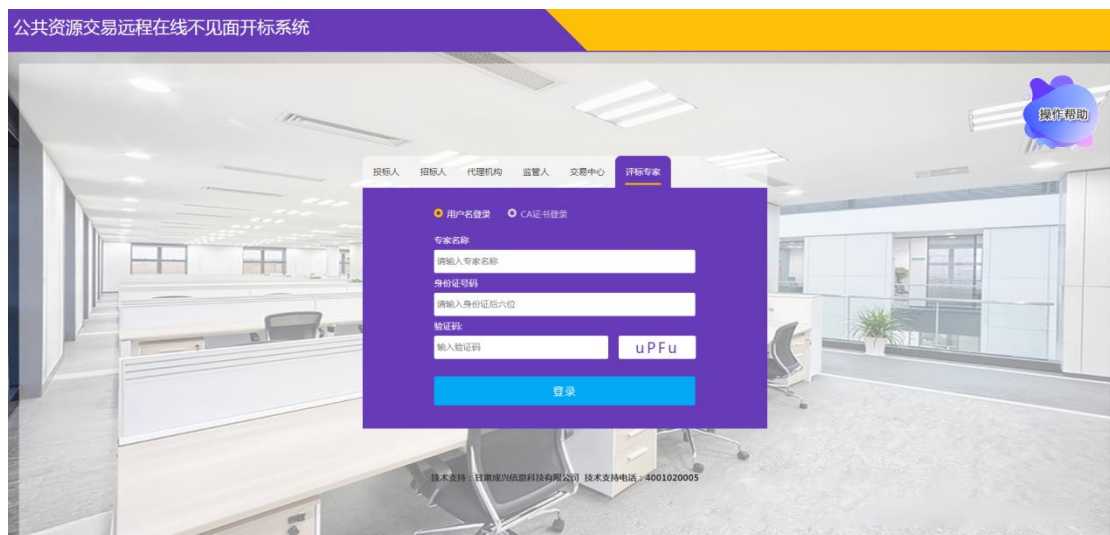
公共资源交易远程在线不见面开标系统

操作帮助

投标人 招标人 代理机构 监管人 交易中心 评标专家

用户名登录 CA证书登录

专家名称

请输入专家名称

身份证号码

请输入身份证后六位

验证码:

输入验证码

uPFu

登录

技术支持：甘肃成兴信息科技有限公司 技术支持电话：4001020005